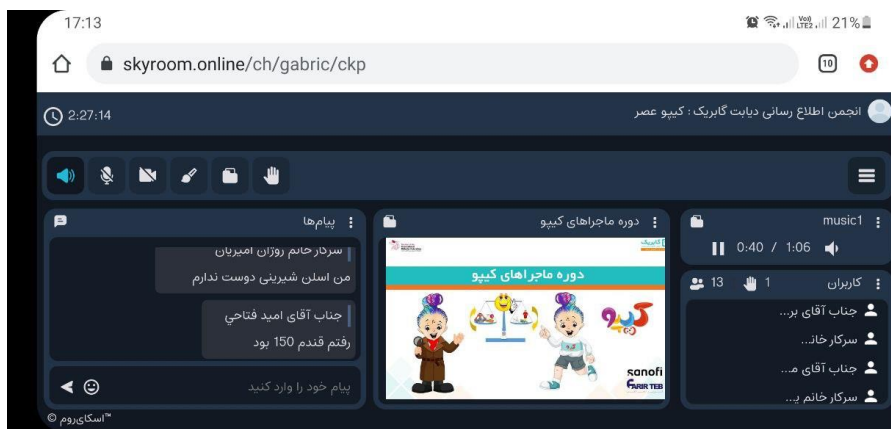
17:13
21%

skyroom.online/ch/gabric/ckp

10

2:27:14

انجمن اطلاع رسانی دیابت گابریک : کیپو عصر

پیام‌ها

سرکار خانم روژان امیریان

من اسلن شیرینی دوست ندارم

جناب آقای امید فتاحی

رفتم قندم 150 بود

پیام خود را وارد کنید

دوره ماجراهای کیپو

دوره ماجراهای کیپو

کیپو

sanofi

FARIR TEB

music1

0:40 / 1:06

کاربران 1 13

جناب آقای بر...

سرکار خان...

جناب آقای م...

سرکار خانم ی...

© اسکای‌روم™